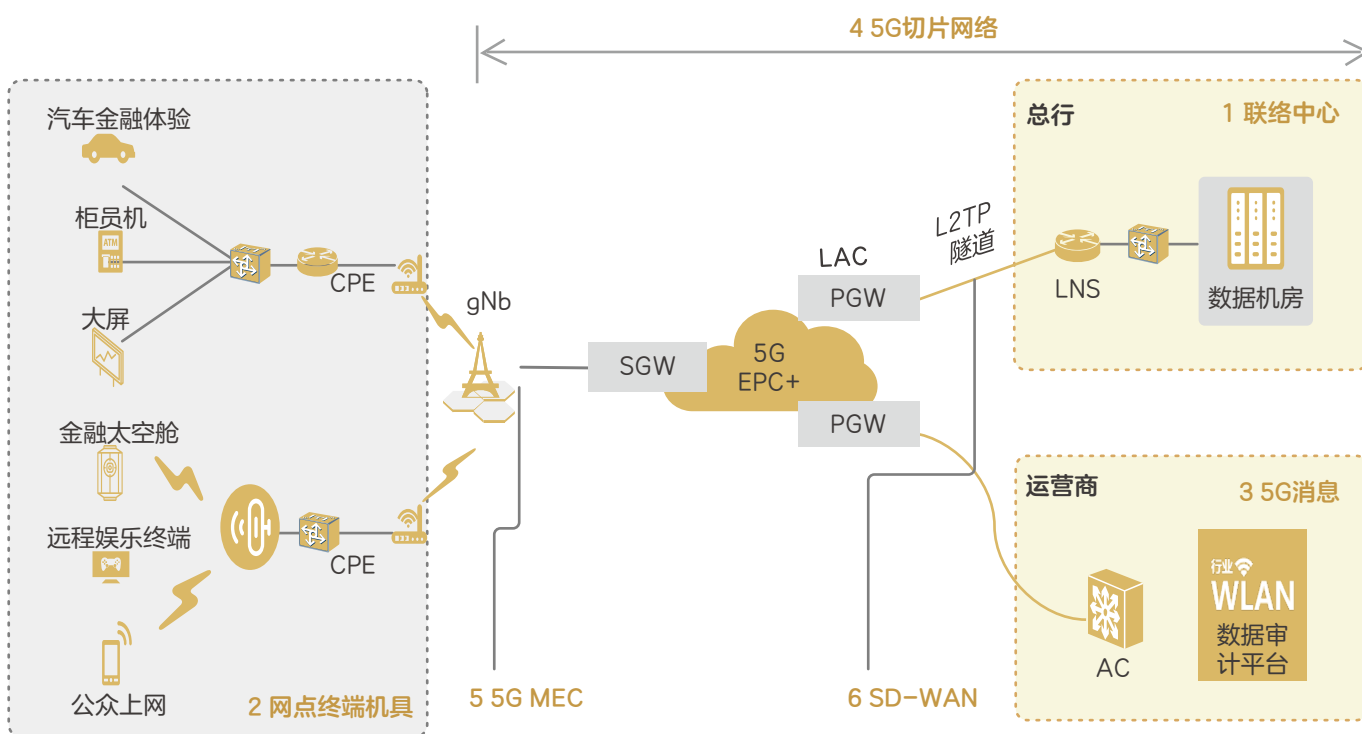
4 5G切片网络

汽车金融体验

柜员机

ATM

大屏

CPE

金融太空舱

远程娱乐终端

CPE

公众上网

2 网点终端机具

gNb

SGW

5G
EPC+

LAC

PGW

PGW

L2TP
隧道

5 5G MEC

6 SD-WAN

总行

1 联络中心

LNS

数据机房

运营商

3 5G消息

AC

行业

WLAN

数据审
计平台